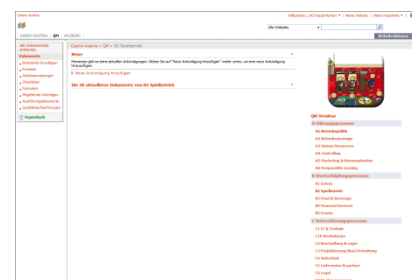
Casino Aurora

Willkommen Lutz Manuel Martin ▾ | Meine Website | Meine Hyperlinks ▾ | ?

Alle Websites

Website-Aktionen ▾

Casino Aurora > QM > 03 Spielbetrieb

Alle Websiteinhalte anzeigen

Dokumente

Erfasste Vorlagen

Prozesse

Arbeitsanweisungen

Checklisten

Formulare

Mitgeltende Unterlagen

Ausführungsdokumente

Qualitätsaufzeichnungen

Papierkorb

News

Momentan gibt es keine aktuellen Ankündigungen. Klicken Sie auf "Neue Ankündigung hinzufügen" weiter unten, um eine neue Ankündigung hinzuzufügen.

Neue Ankündigung hinzufügen

Die 10 aktuellsten Dokumente von 03 Spielbetrieb

QM-Struktur

A Führungsprozesse

01 Unternehmenspolitik

02 Unternehmensstrategie

03 Interne Ressourcen

04 Controlling

05 Marketing & Kommunikation

06 Responsible Gaming

B Wertschöpfungsprozesse

01 Einlass

02 Spielbetrieb

03 Food & Beverage

04 Financial Services

05 Events

C Unterstützungsprozesse

C1 IT & Technik

C2 Haustechnik

C3 Beschaffung & Lager

C4 Projektierung/Bau/Verwaltung

C5 Sicherheit

C6 Information & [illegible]

C7 Logist

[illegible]